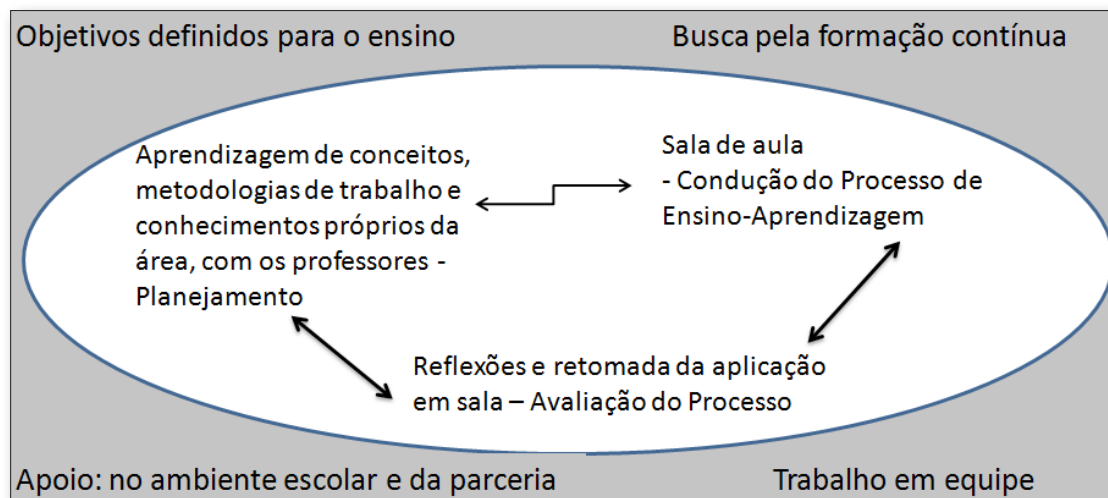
Objetivos definidos para o ensino

Busca pela formação contínua

Aprendizagem de conceitos, metodologias de trabalho e conhecimentos próprios da área, com os professores - Planejamento

Sala de aula
- Condução do Processo de Ensino-Aprendizagem

Reflexões e retomada da aplicação em sala – Avaliação do Processo

Apoio: no ambiente escolar e da parceria

Trabalho em equipe